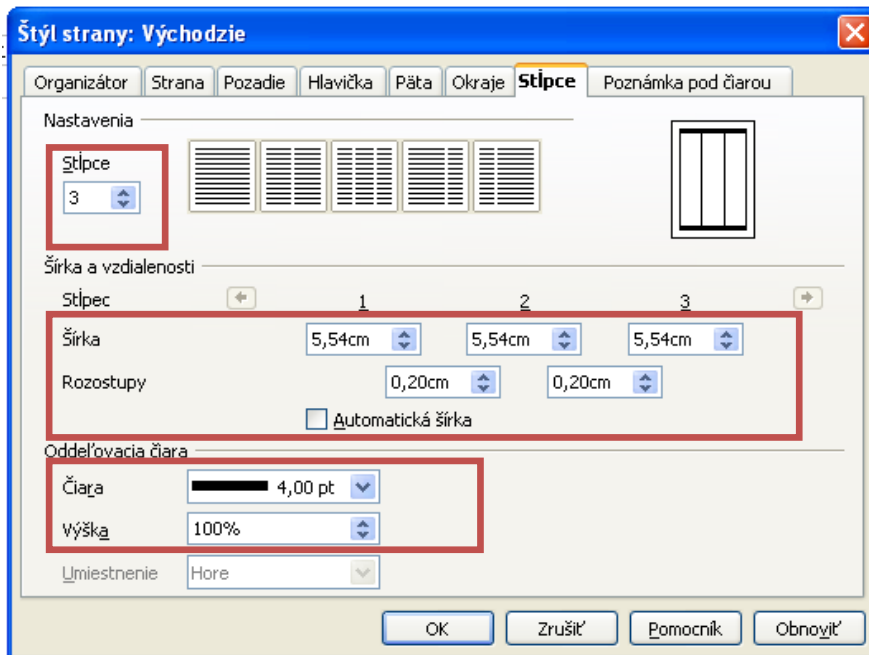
Štýl strany: Východzie

Organizátor | Strana | Pozadie | Hlavička | Päta | Okraje | Stĺpce | Poznámka pod čiarou

Nastavenia

Stĺpce
3

Šírka a vzdialenosti

Stĺpec 1 2 3

Šírka 5,54cm 5,54cm 5,54cm

Rozostupy 0,20cm 0,20cm

Automatická šírka

Oddeľovacia čiara

Čiara 4,00 pt

Výška 100%

Umiestnenie Hore

OK Zrušiť Pomocník Obnoviť